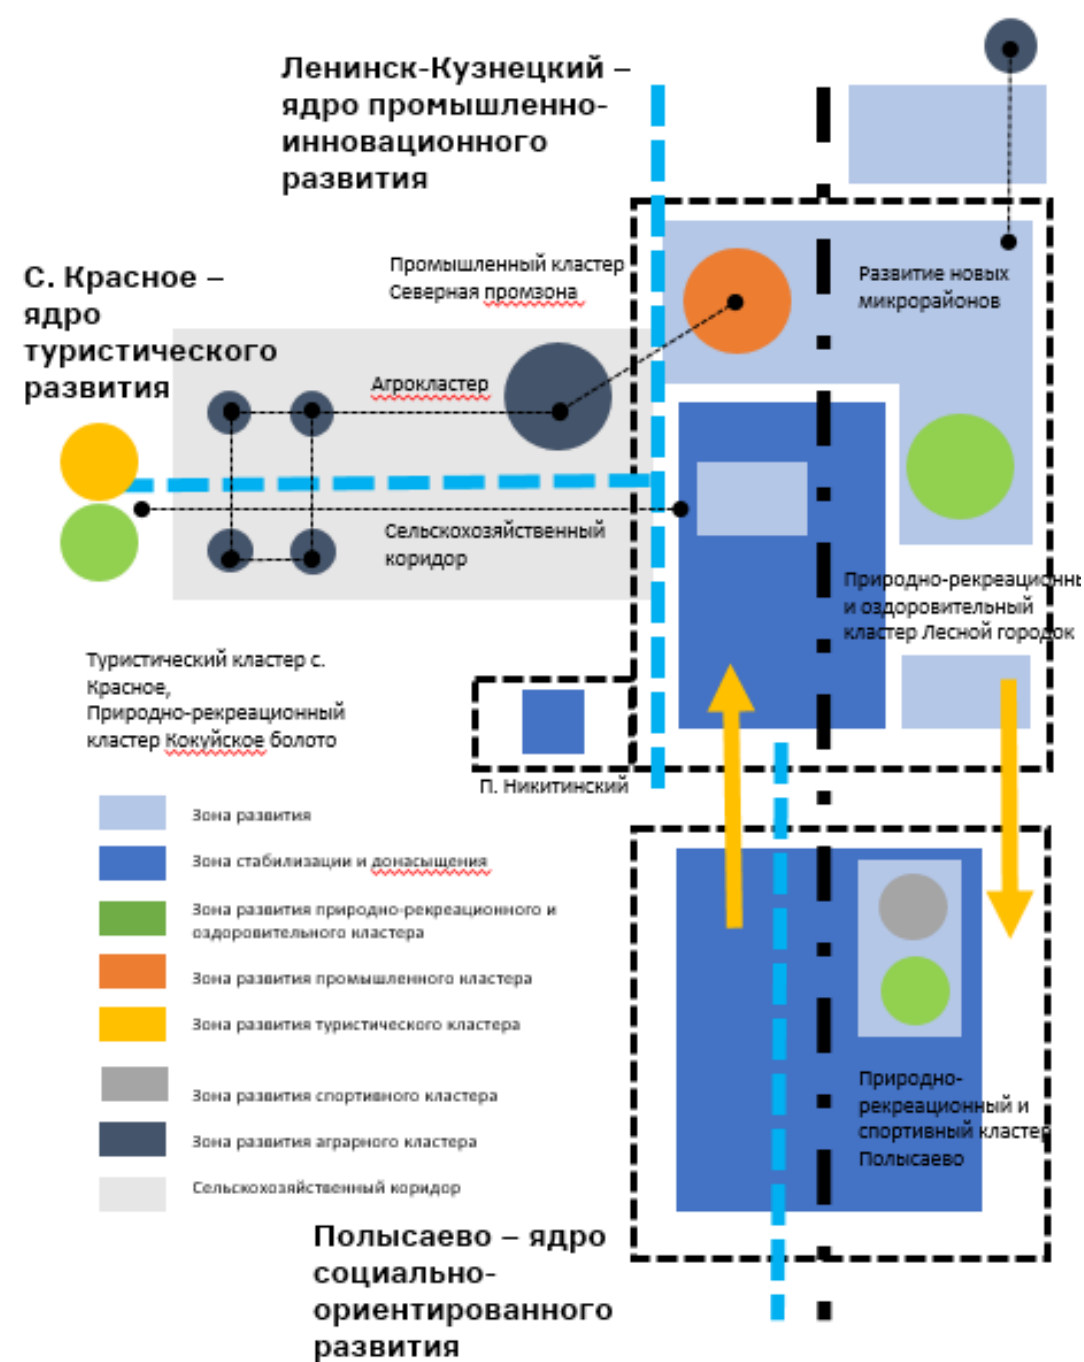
Ленинск-Кузнецкий – ядро промышленно-инновационного развития

С. Красное – ядро туристического развития

Промышленный кластер Северная промзона

Развитие новых микрорайонов

Агрокластер

Сельскохозяйственный коридор

Природно-рекреационны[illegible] и оздоровительный кластер Лесной городок

Туристический кластер с. Красное, Природно-рекреационный кластер Кокуйское болото

П. Никитинский

Зона развития

Зона стабилизации и донасыщения

Зона развития природно-рекреационного и оздоровительного кластера

Зона развития промышленного кластера

Зона развития туристического кластера

Зона развития спортивного кластера

Зона развития аграрного кластера

Сельскохозяйственный коридор

Природно-рекреационный и спортивный кластер Полысаево

Полысаево – ядро социально-ориентированного развития